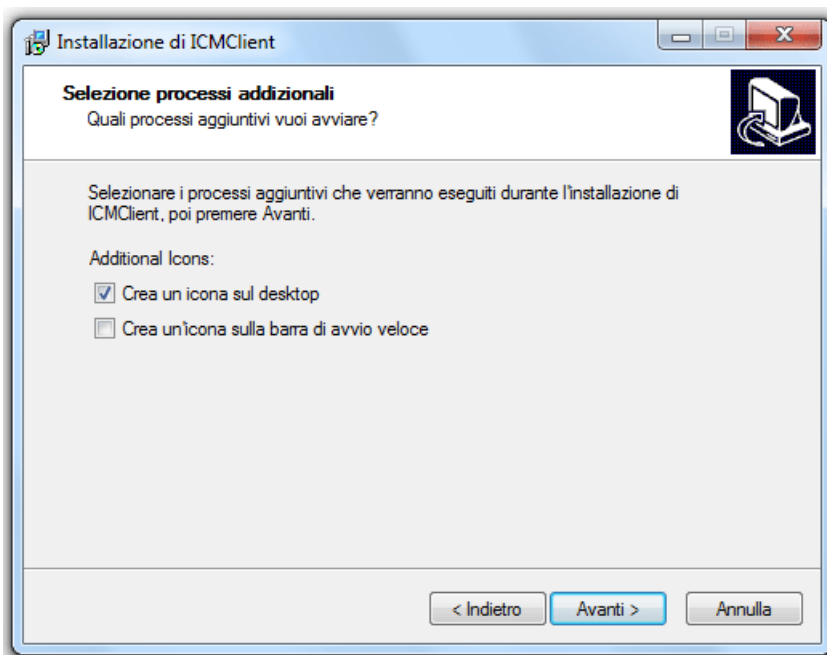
Installazione di ICMClient

Selezione processi addizionali
Quali processi aggiuntivi vuoi avviare?

Selezionare i processi aggiuntivi che verranno eseguiti durante l'installazione di ICMClient, poi premere Avanti.

Additional Icons:

Crea un icona sul desktop

Crea un'icona sulla barra di avvio veloce

< Indietro
Avanti >
Annulla